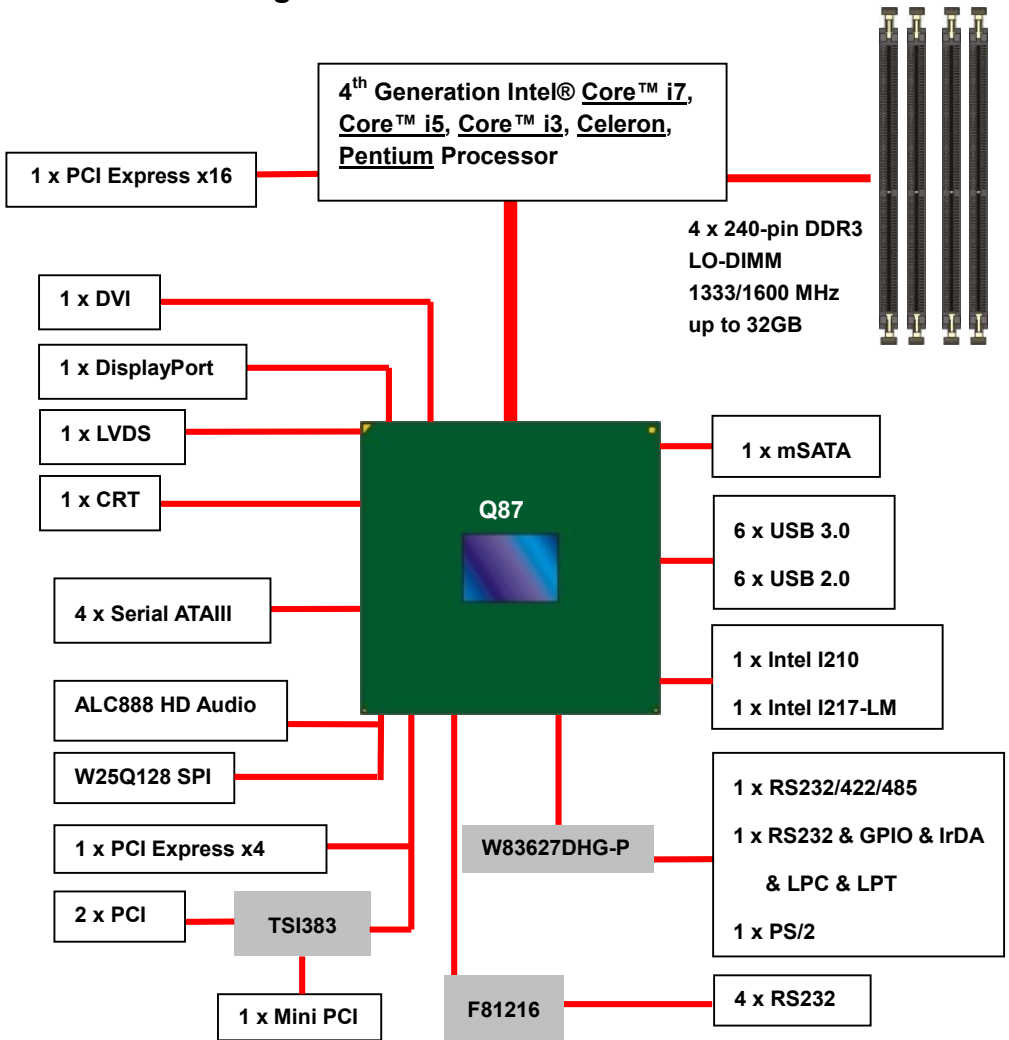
$4^{th}$ Generation Intel® Core™ i7, Core™ i5, Core™ i3, Celeron, Pentium Processor

1 x PCI Express x16

4 x 240-pin DDR3
LO-DIMM
1333/1600 MHz
up to 32GB

1 x DVI

1 x DisplayPort

1 x LVDS

1 x CRT

4 x Serial ATAIII

ALC888 HD Audio

W25Q128 SPI

1 x PCI Express x4

2 x PCI

TSI383

1 x Mini PCI

Q87

1 x mSATA

6 x USB 3.0
6 x USB 2.0

1 x Intel I210
1 x Intel I217-LM

W83627DHG-P

1 x RS232/422/485
1 x RS232 & GPIO & IrDA
& LPC & LPT
1 x PS/2

F81216

4 x RS232